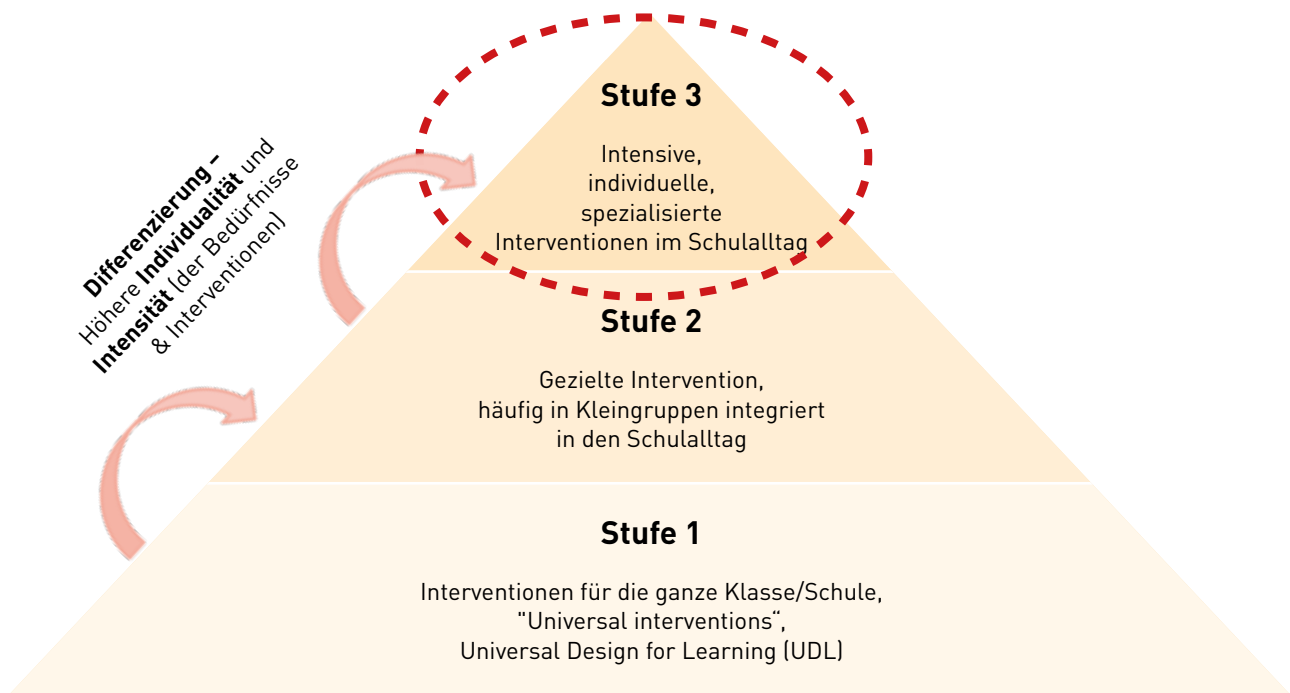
Differenzierung –
Höhere Individualität und
Intensität (der Bedürfnisse
& Interventionen)

Stufe 3

Intensive, individuelle, spezialisierte Interventionen im Schulalltag

Stufe 2

Gezielte Intervention, häufig in Kleingruppen integriert in den Schulalltag

Stufe 1

Interventionen für die ganze Klasse/Schule, "Universal interventions“, Universal Design for Learning (UDL)